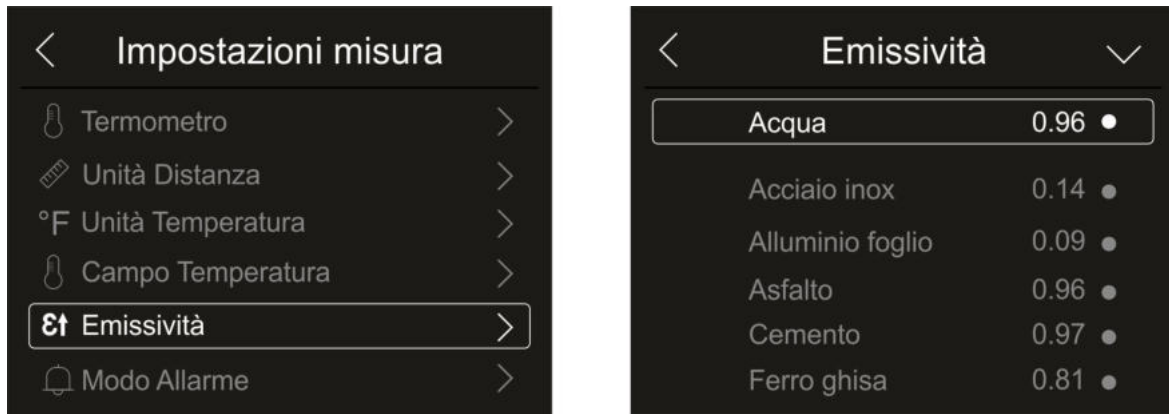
Impostazioni misura

Termometro

Unità Distanza

°F Unità Temperatura

Campo Temperatura

εt Emissività

Modo Allarme

Emissività

Acqua 0.96

Acciaio inox 0.14

Alluminio foglio 0.09

Asfalto 0.96

Cemento 0.97

Ferro ghisa 0.81